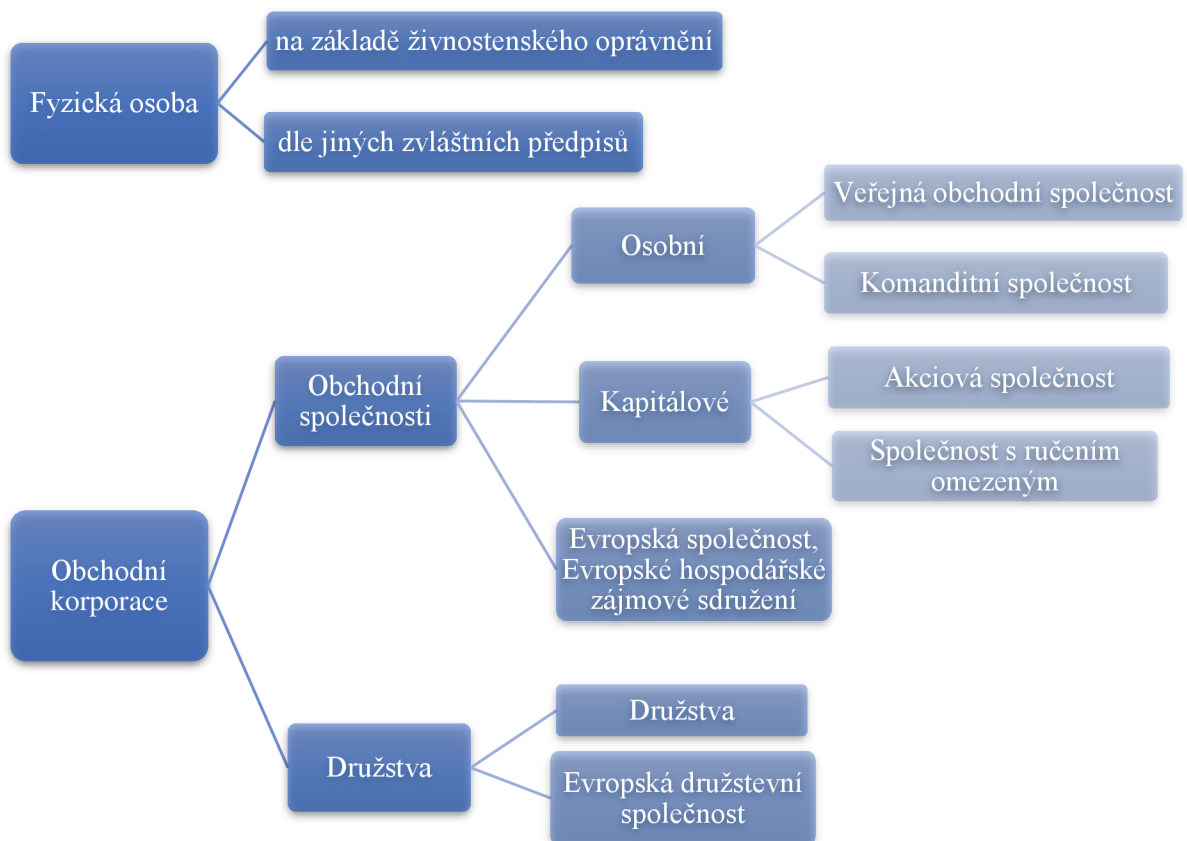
Fyzická osoba

na základě živnostenského oprávnění

dle jiných zvláštních předpisů

Obchodní korporace

Obchodní společnosti

Osobní

Veřejná obchodní společnost

Komanditní společnost

Kapitálové

Akciová společnost

Společnost s ručením omezeným

Evropská společnost, Evropské hospodářské zájmové sdružení

Družstva

Družstva

Evropská družstevní společnost